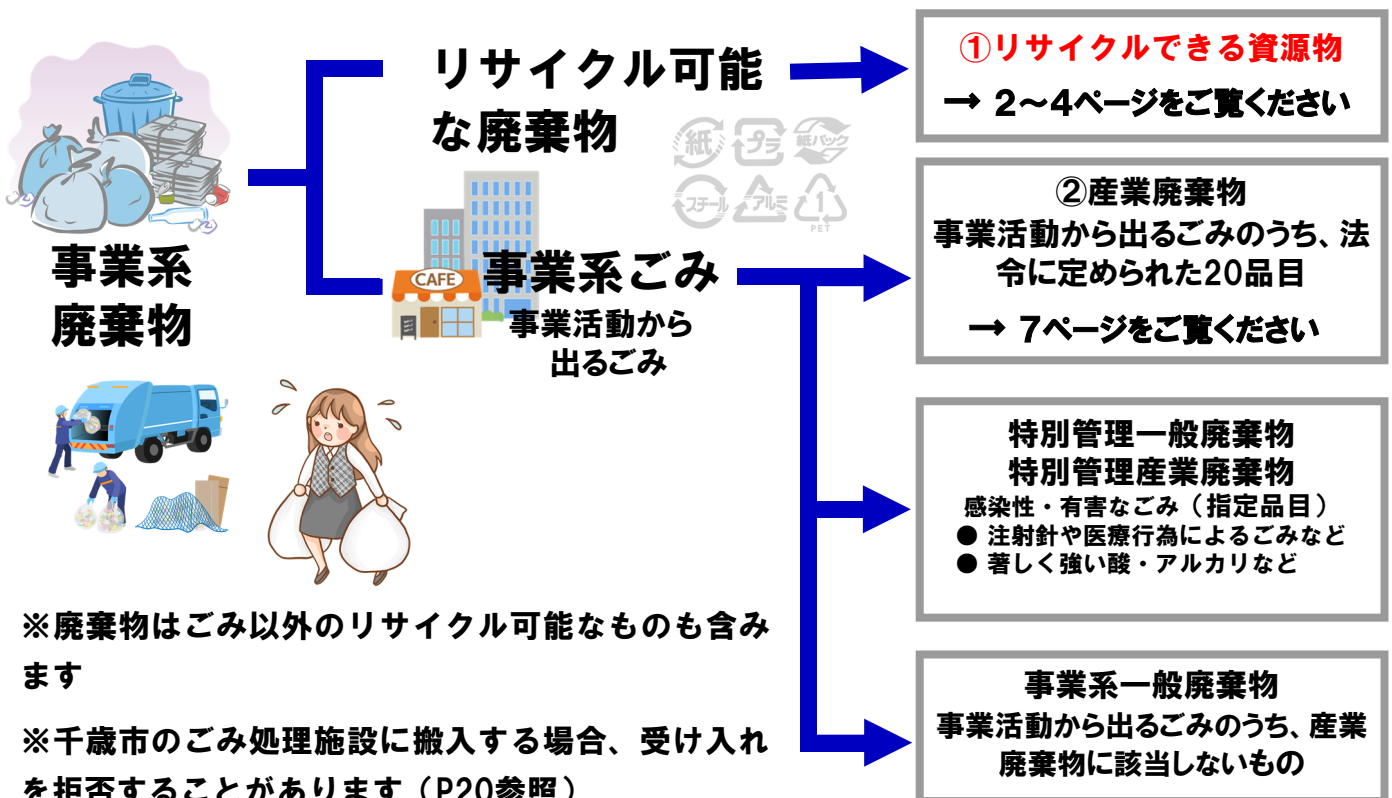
事業系
廃棄物

リサイクル可能な廃棄物

紙 プラ 紙パック スチール アルミ 1 PET

CAFE

事業系ごみ
事業活動から出るごみ

①リサイクルできる資源物
→ 2～4ページをご覧ください

②産業廃棄物
事業活動から出るごみのうち、法令に定められた20品目
→ 7ページをご覧ください

特別管理一般廃棄物
特別管理産業廃棄物
感染性・有害なごみ（指定品目）
● 注射針や医療行為によるごみなど
● 著しく強い酸・アルカリなど

事業系一般廃棄物
事業活動から出るごみのうち、産業廃棄物に該当しないもの

※廃棄物はごみ以外のリサイクル可能なものも含みます

※千歳市のごみ処理施設に搬入する場合、受け入れを拒否することがあります（P20参照）